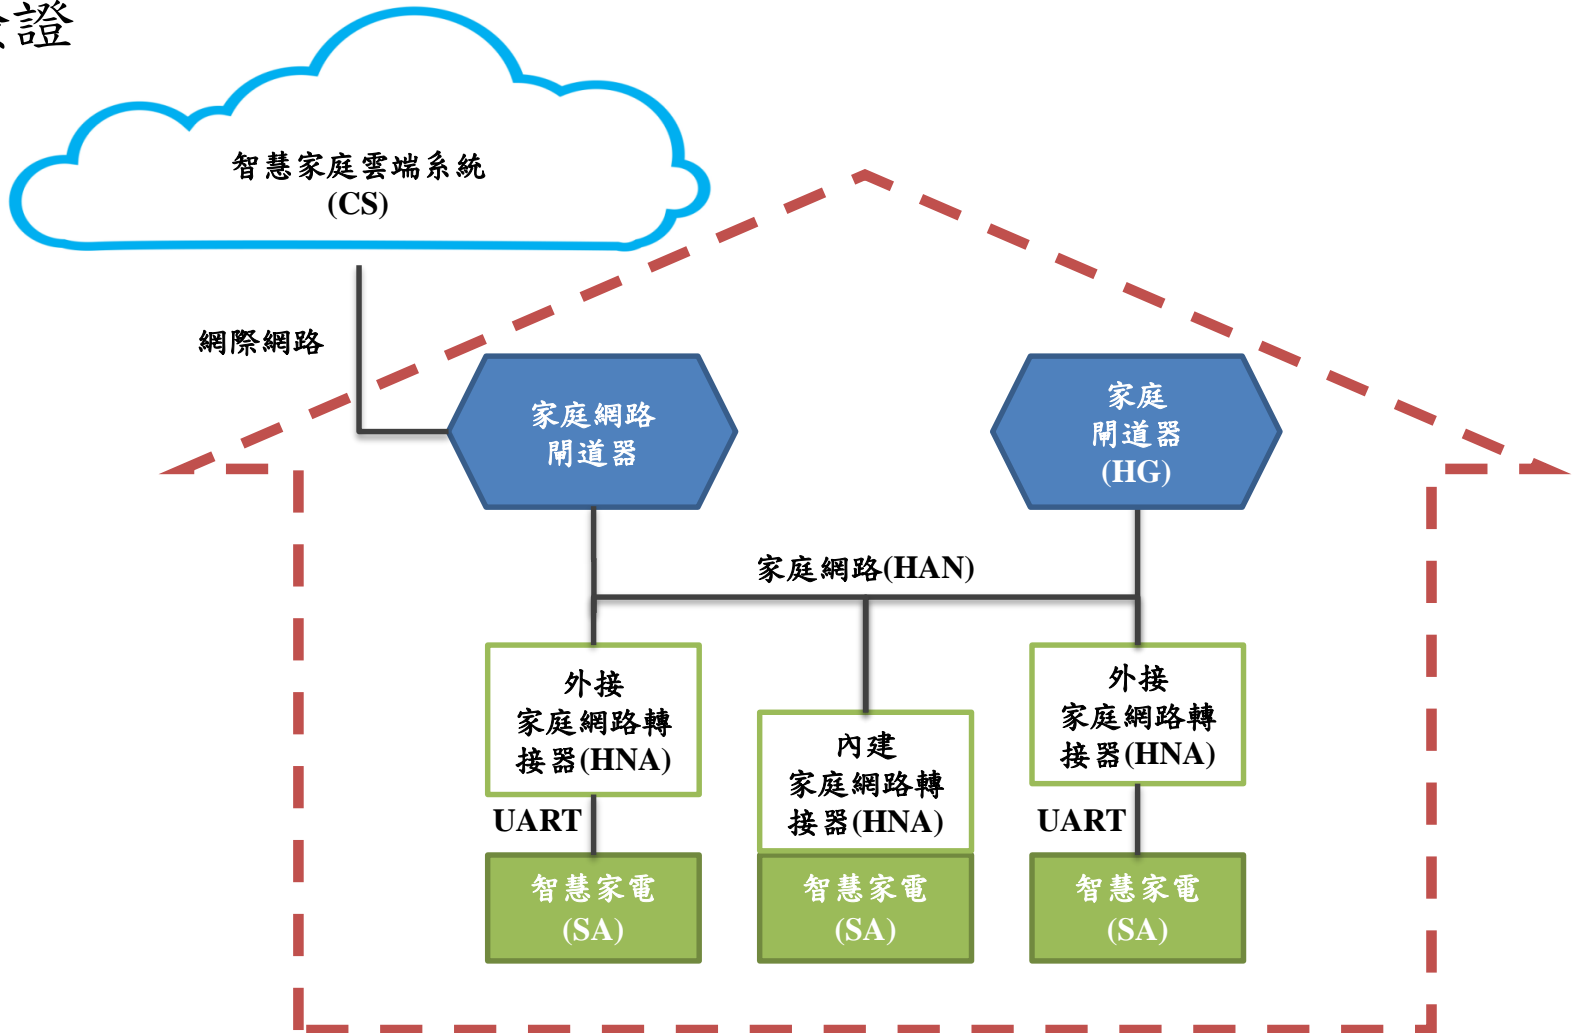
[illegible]證

智慧家庭雲端系統
(CS)

網際網路

家庭網路
閘道器

家庭
閘道器
(HG)

家庭網路(HAN)

外接
家庭網路轉
接器(HNA)

內建
家庭網路轉
接器(HNA)

外接
家庭網路轉
接器(HNA)

UART

UART

智慧家電
(SA)

智慧家電
(SA)

智慧家電
(SA)